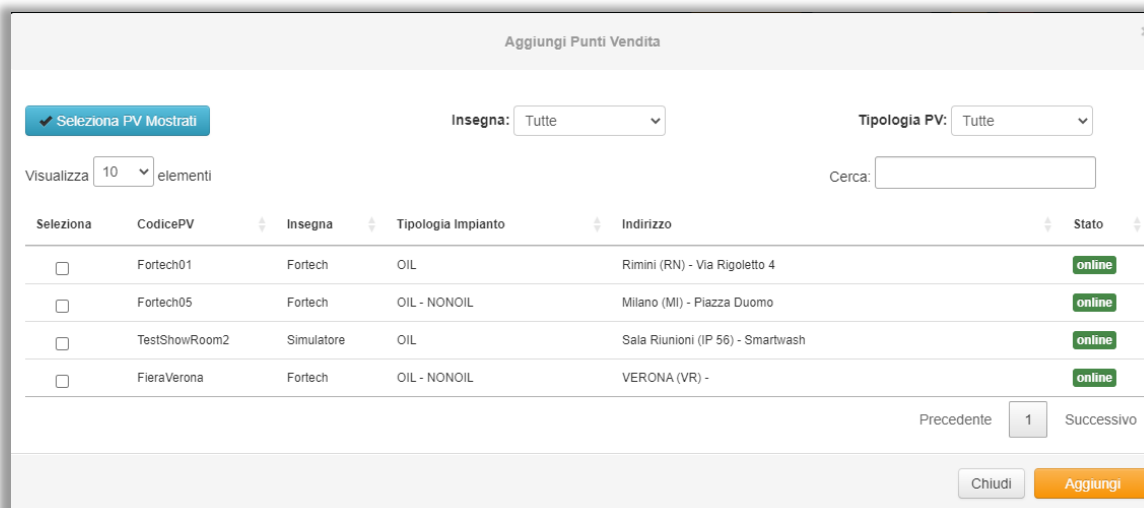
Aggiungi Punti Vendita

✔ Seleziona PV Mostrati

Insegna: Tutte

Tipologia PV: Tutte

Visualizza 10 elementi

Cerca:

| Seleziona | CodicePV | Insegna | Tipologia Impianto | Indirizzo | Stato |
|---|---|---|---|---|---|
| ☐ | Fortech01 | Fortech | OIL | Rimini (RN) - Via Rigoletto 4 | online |
| ☐ | Fortech05 | Fortech | OIL - NONOIL | Milano (MI) - Piazza Duomo | online |
| ☐ | TestShowRoom2 | Simulatore | OIL | Sala Riunioni (IP 56) - Smartwash | online |
| ☐ | FieraVerona | Fortech | OIL - NONOIL | VERONA (VR) - | online |

Precedente 1 Successivo

Chiudi Aggiungi